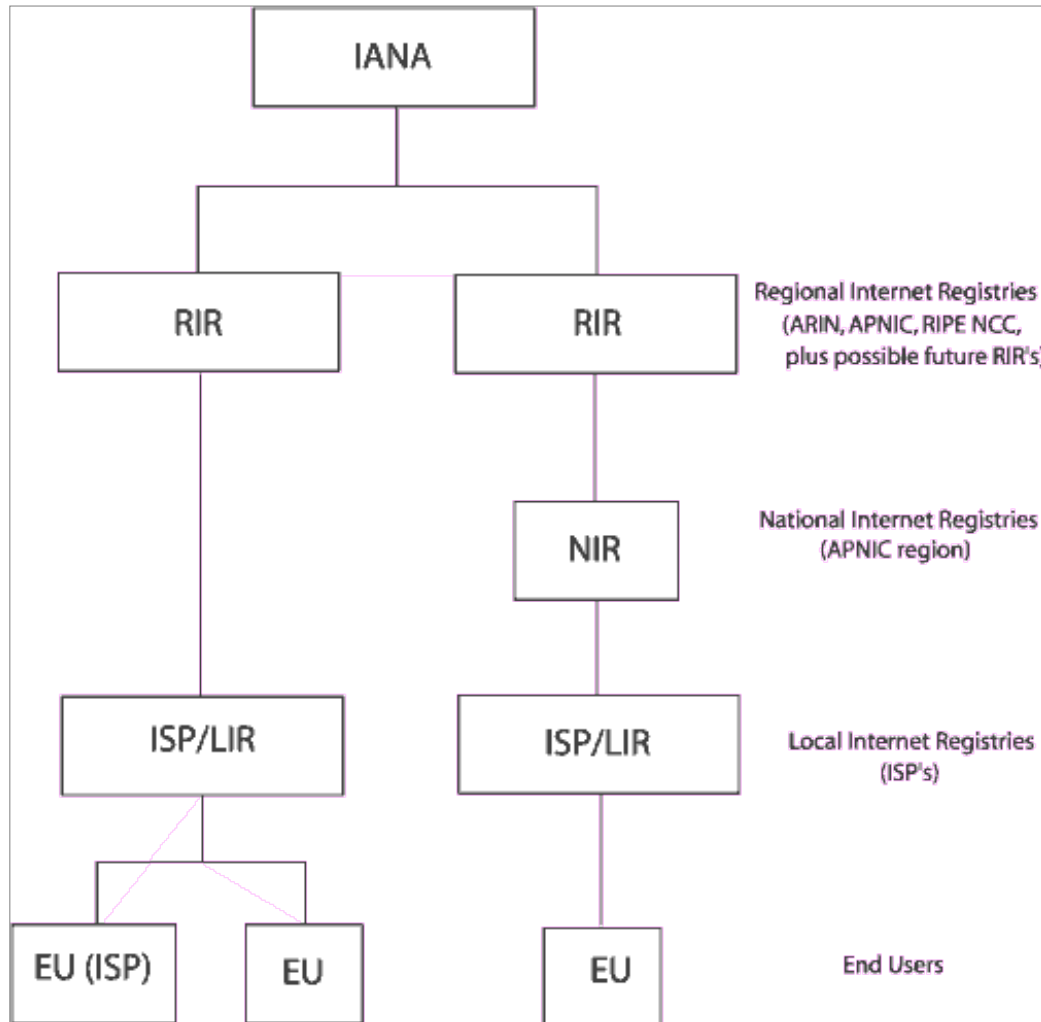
IANA

RIR

RIR

Regional Internet Registries (ARIN, APNIC, RIPE NCC, plus possible future RIR's)

NIR

National Internet Registries (APNIC region)

ISP/LIR

ISP/LIR

Local Internet Registries (ISP's)

EU (ISP)

EU

EU

End Users